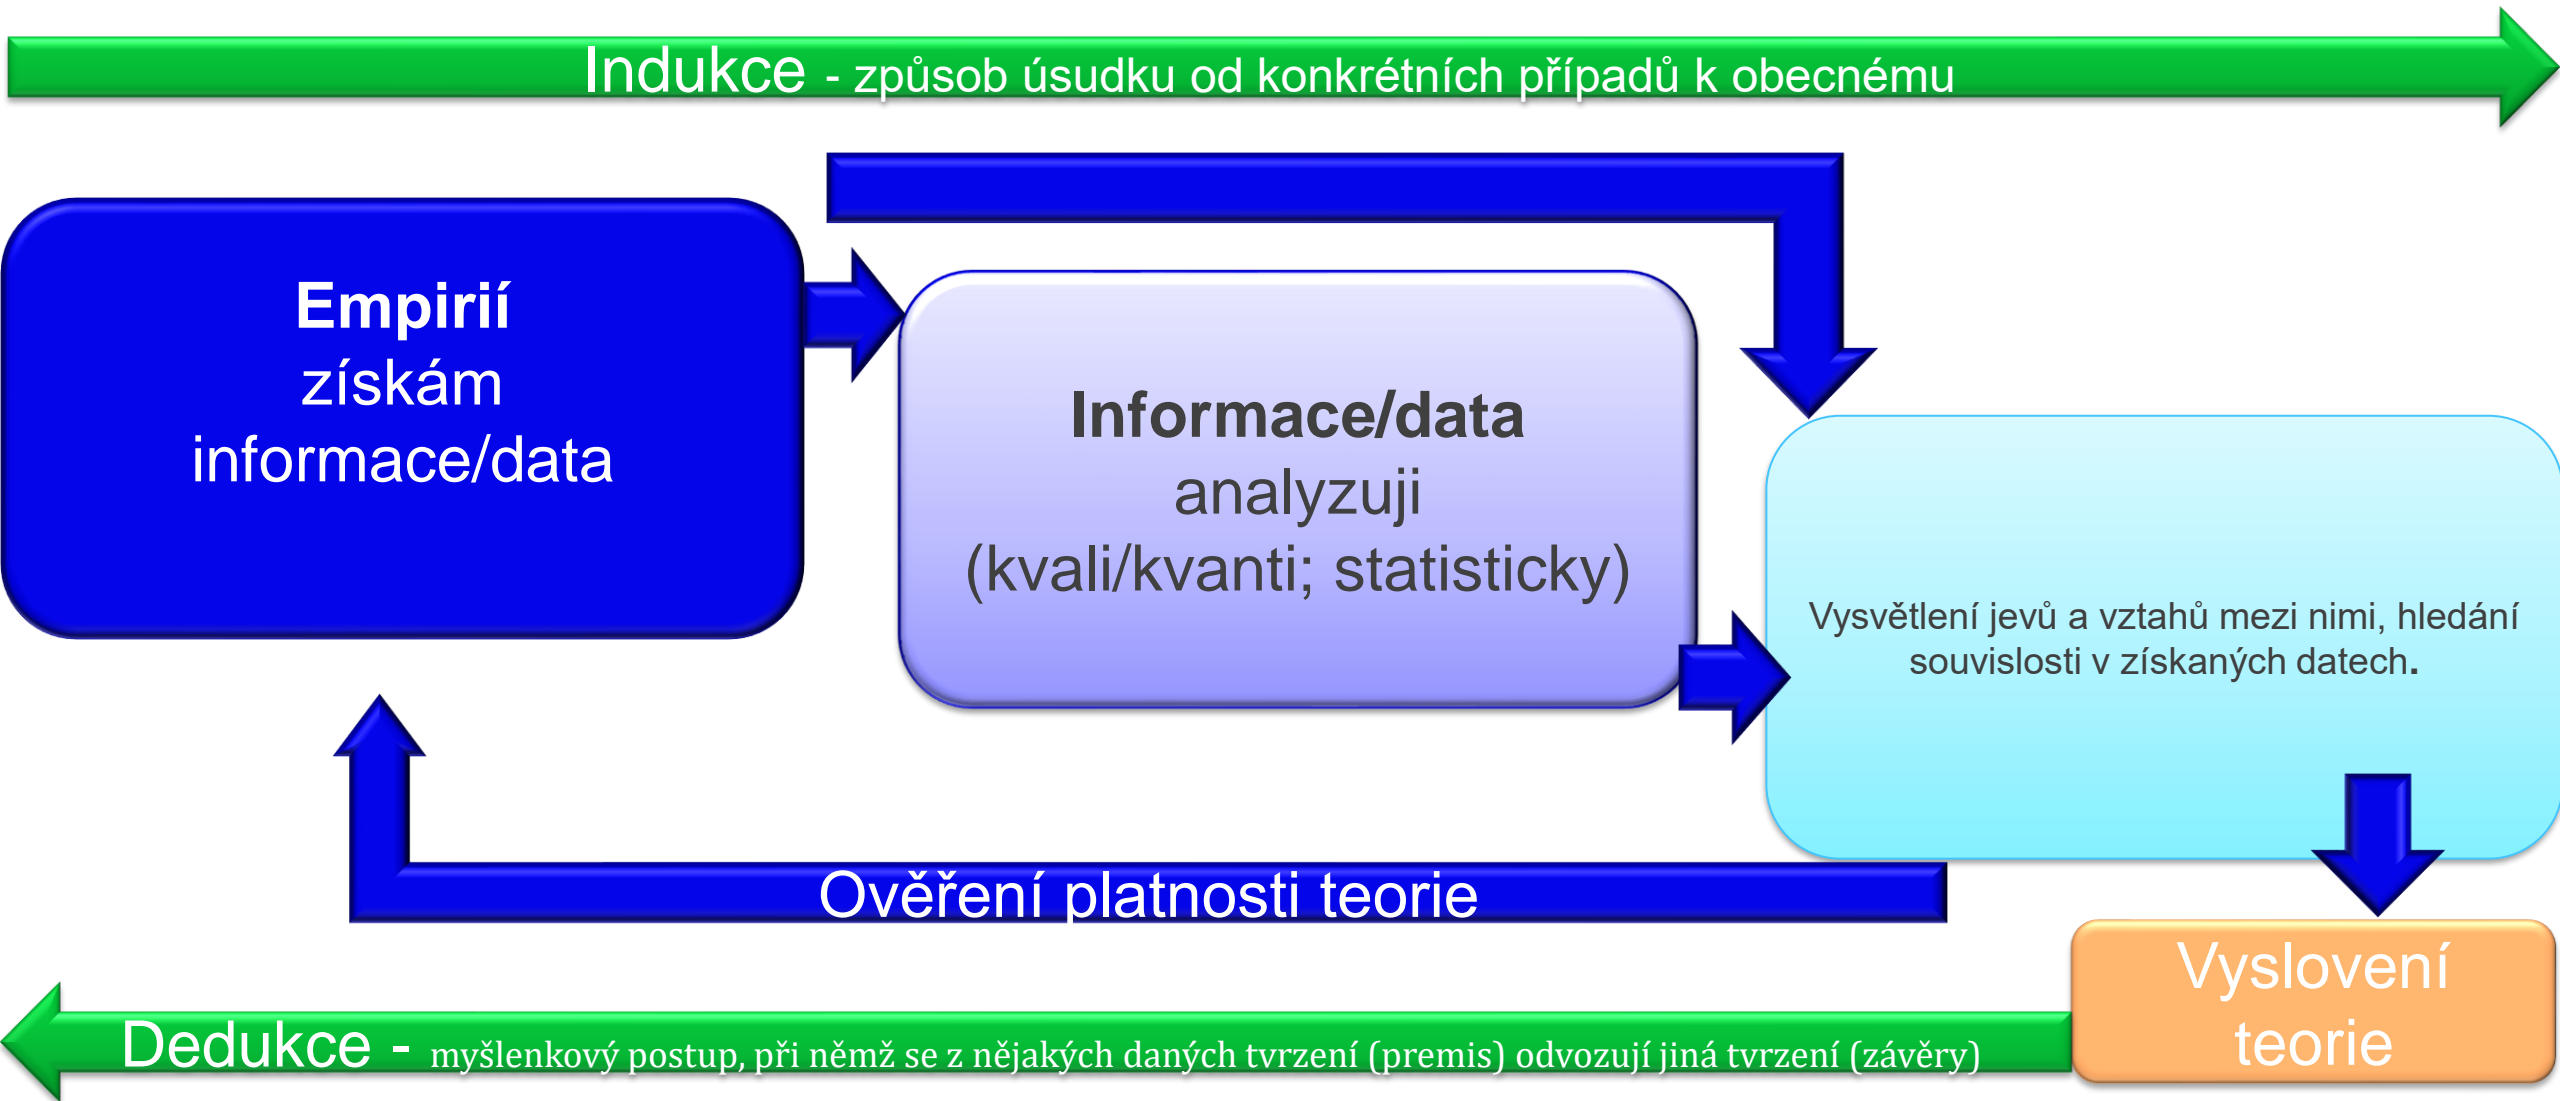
Indukce - způsob úsudku od konkrétních případů k obecnému

Empirií
získám
informace/data

Informace/data
analyzuji
(kvali/kvanti; statisticky)

Vysvětlení jevů a vztahů mezi nimi, hledání souvislosti v získaných datech.

Ověření platnosti teorie

Vyslovení teorie

Dedukce - myšlenkový postup, při němž se z nějakých daných tvrzení (premis) odvozují jiná tvrzení (závěry)